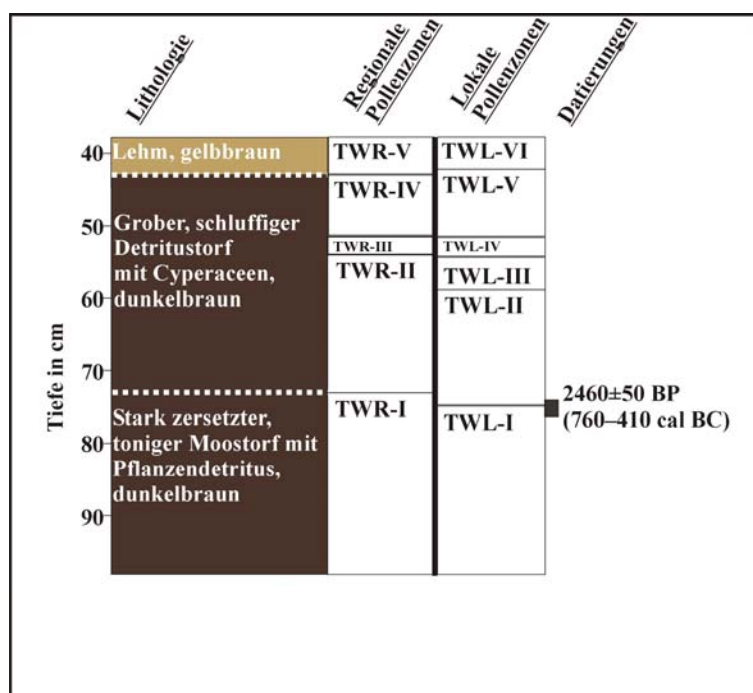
Lithologie

Regionale Pollenzonen

Lokale Pollenzonen

Datierungen

Tiefe in cm

40

50

60

70

80

90

Lehm, gelbbraun

Grober, schluffiger Detritustorf mit Cyperaceen, dunkelbraun

Stark zersetzter, toniger Moostorf mit Pflanzendetritus, dunkelbraun

TWR-V

TWR-IV

TWR-III

TWR-II

TWR-I

TWL-VI

TWL-V

TWL-IV

TWL-III

TWL-II

TWL-I

2460±50 BP (760–410 cal BC)